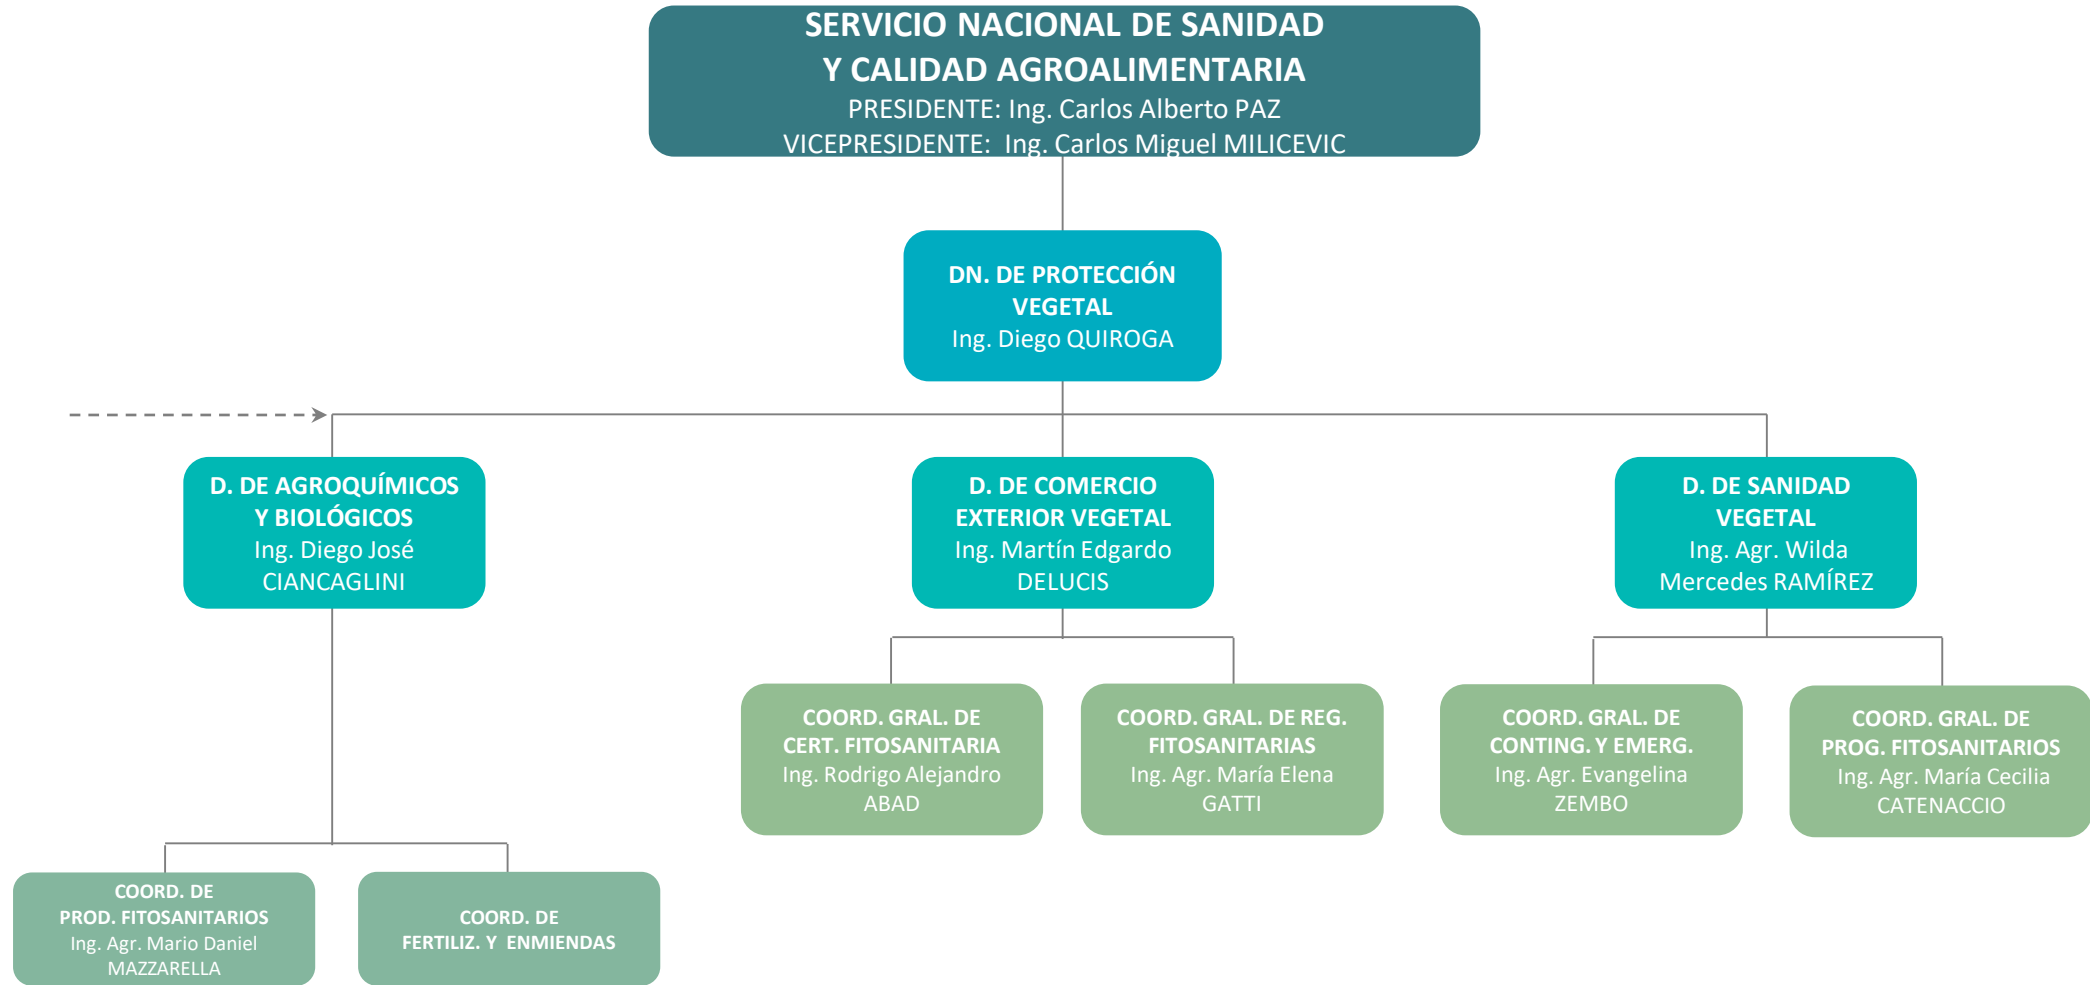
SERVICIO NACIONAL DE SANIDAD Y CALIDAD AGROALIMENTARIA
PRESIDENTE: Ing. Carlos Alberto PAZ
VICEPRESIDENTE: Ing. Carlos Miguel MILICEVIC

DN. DE PROTECCIÓN VEGETAL
Ing. Diego QUIROGA

D. DE AGROQUÍMICOS Y BIOLÓGICOS
Ing. Diego José CIANCAGLINI

D. DE COMERCIO EXTERIOR VEGETAL
Ing. Martín Edgardo DELUCIS

D. DE SANIDAD VEGETAL
Ing. Agr. Wilda Mercedes RAMÍREZ

COORD. GRAL. DE CERT. FITOSANITARIA
Ing. Rodrigo Alejandro ABAD

COORD. GRAL. DE REG. FITOSANITARIAS
Ing. Agr. María Elena GATTI

COORD. GRAL. DE CONTING. Y EMERG.
Ing. Agr. Evangelina ZEMBO

COORD. GRAL. DE PROG. FITOSANITARIOS
Ing. Agr. María Cecilia CATENACCIO

COORD. DE PROD. FITOSANITARIOS
Ing. Agr. Mario Daniel MAZZARELLA

COORD. DE FERTILIZ. Y ENMIENDAS